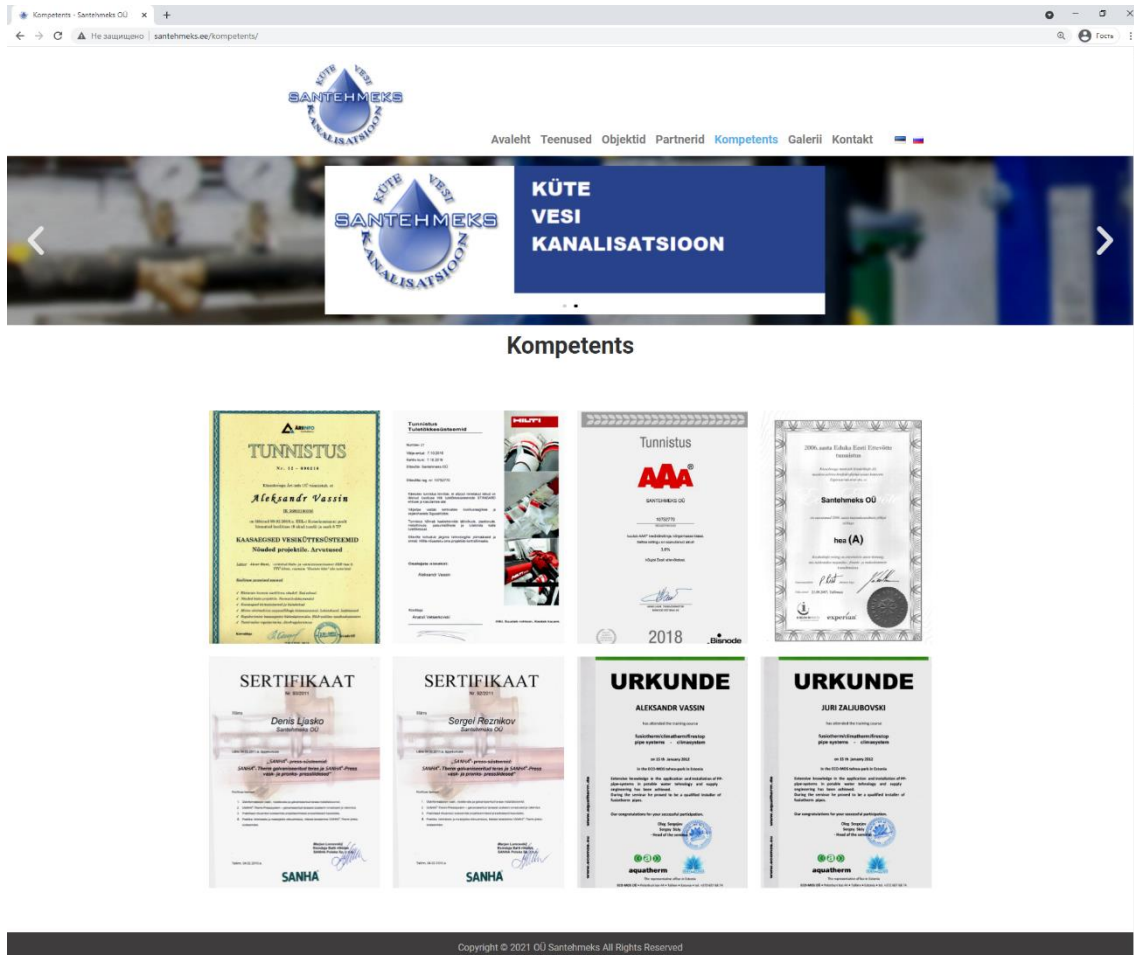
Kompetents - Santehmeks OÜ ×
+
Не защищено | santehmeks.ee/kompetents/
Гость

KÜTE VESI SANTEHMEKS KANALISATSIOON

Avaleht Teenused Objektid Partnerid Kompetents Galerii Kontakt

KÜTE VESI SANTEHMEKS KANALISATSIOON

KÜTE
VESI
KANALISATSIOON

Kompetents

TUNNISTUS
Aleksandr Vassin
KAASAEGSED VESIKÜTTESÜSTEEMID
Nõuded projektile. Arvutused

Tunnistus
Tulekindlussüsteemid
HILTI
Aleksandr Vassin

Tunnistus
AAA
SANTEHMEKS OÜ
2018
Bisnode

Santehmeks OÜ
hea (A)
experian

SERTIFIKAAT
Denis Ljasko
Santehmeks OÜ
SANHA

SERTIFIKAAT
Sergei Reznikov
Santehmeks OÜ
SANHA

URKUNDE
ALEKSANDR VASSIN
aquatherm

URKUNDE
JURI ZALJUBOVSKI
aquatherm

Copyright © 2021 OÜ Santehmeks All Rights Reserved